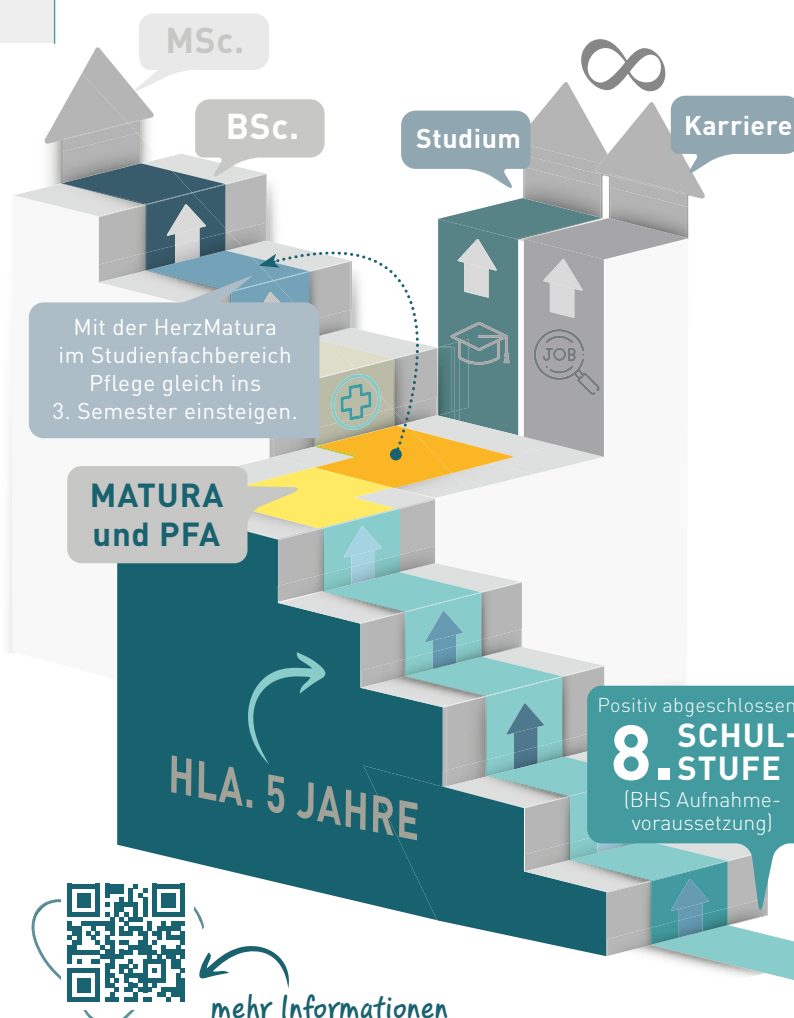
MSc.

BSc.

Studium

Karriere

Mit der HerzMatura im Studienfachbereich Pflege gleich ins 3. Semester einsteigen.

JOB

MATURA und PFA

HLA. 5 JAHRE

Positiv abgeschlossen
8. SCHUL-STUFE
(BHS Aufnahmevoraussetzung)

mehr Informationen